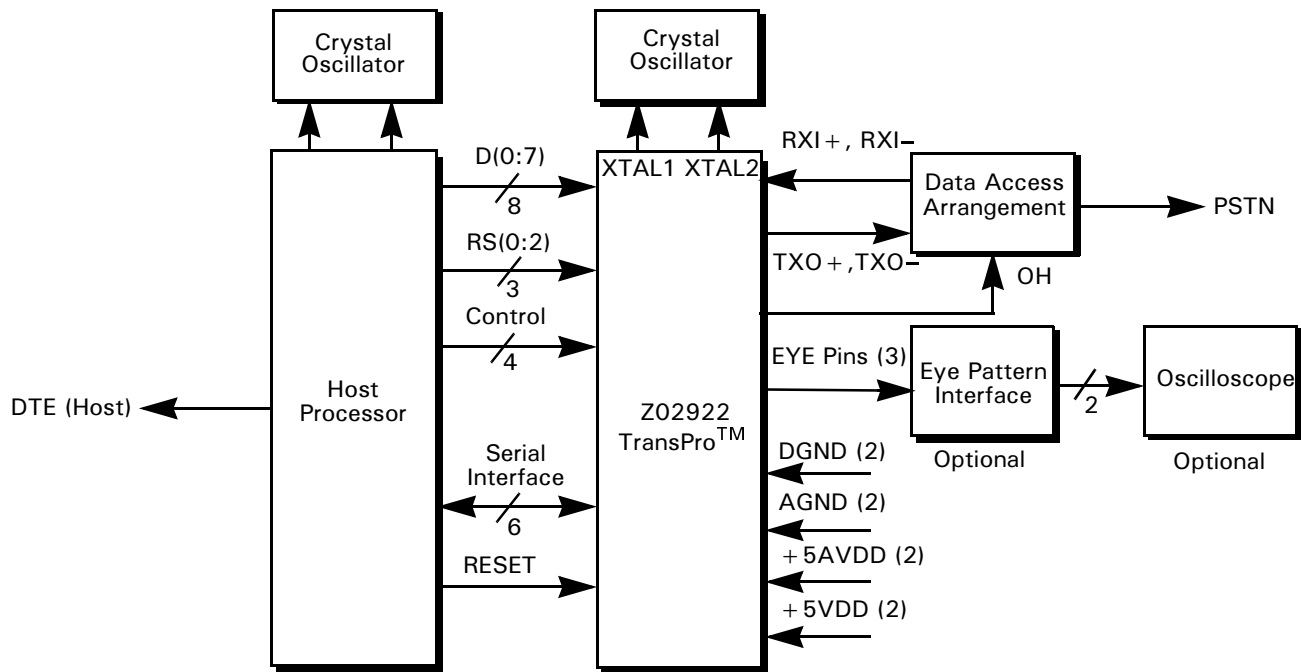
Crystal Oscillator

Crystal Oscillator

D(0:7)
8

RS(0:2)
3

Control
4

Host Processor

DTE (Host)

Serial Interface
6

RESET

XTAL1 XTAL2

Z02922 TransPro$^{TM}$

RXI+, RXI−

Data Access Arrangement

PSTN

TXO+,TXO−

OH

EYE Pins (3)

Eye Pattern Interface

2

Oscilloscope

Optional

Optional

DGND (2)

AGND (2)

+5AVDD (2)

+5VDD (2)